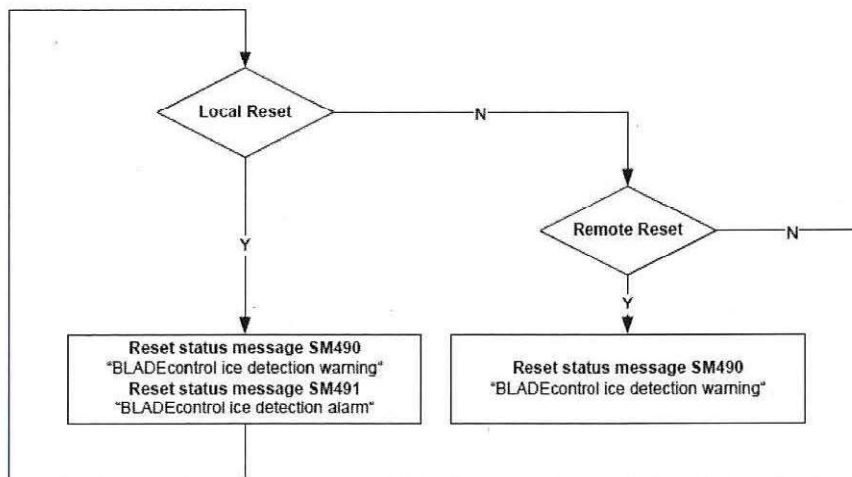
Local Reset

N

Remote Reset

N

Y

Y

Reset status message SM490
"BLADEcontrol ice detection warning"
Reset status message SM491
"BLADEcontrol ice detection alarm"

Reset status message SM490
"BLADEcontrol ice detection warning"